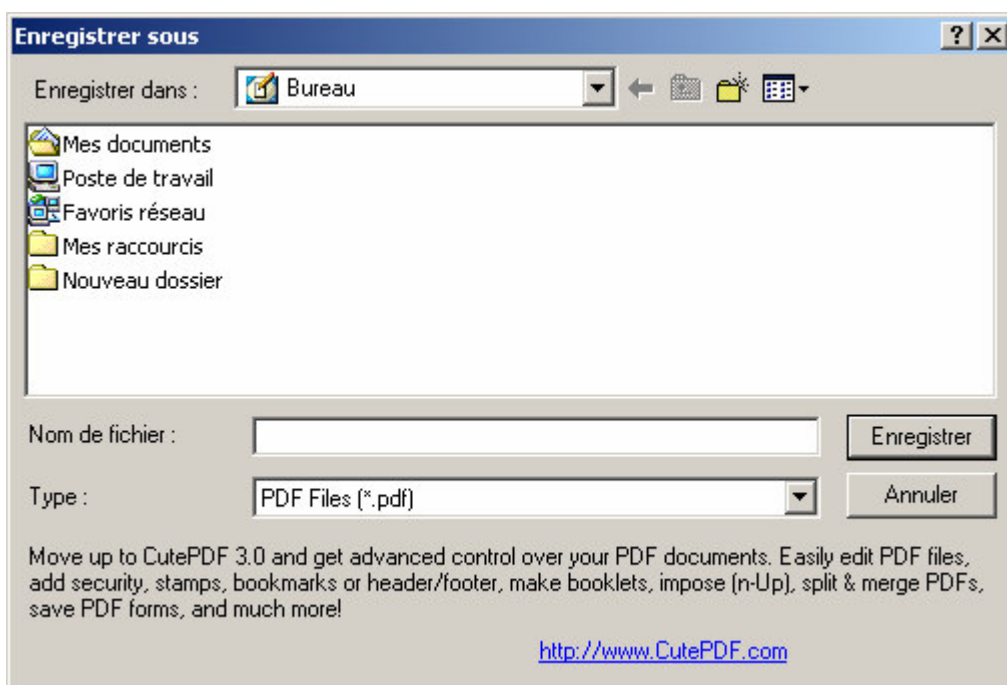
Enregistrer sous

?

Enregistrer dans : Bureau

Mes documents
Poste de travail
Favoris réseau
Mes raccourcis
Nouveau dossier

Nom de fichier :

Enregistrer

Type : PDF Files (*.pdf)

Annuler

Move up to CutePDF 3.0 and get advanced control over your PDF documents. Easily edit PDF files, add security, stamps, bookmarks or header/footer, make booklets, impose (n-Up), split & merge PDFs, save PDF forms, and much more!

http://www.CutePDF.com